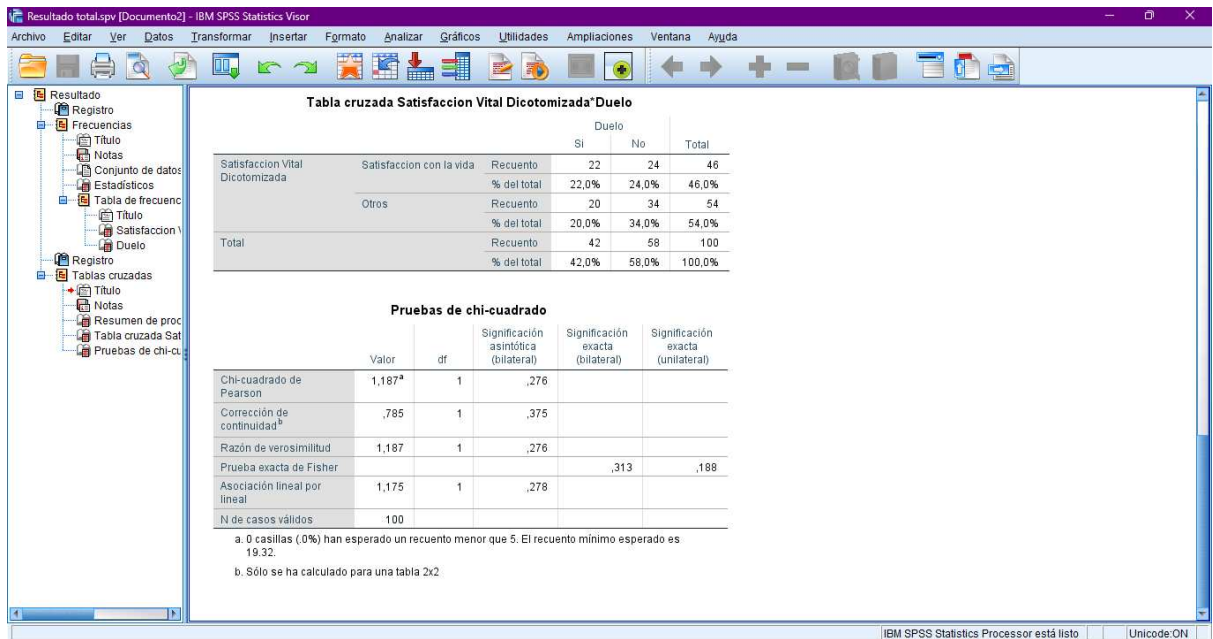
Resultado total.spv [Documento2] - IBM SPSS Statistics Visor

Archivo Editar Ver Datos Transformar Insertar Formato Analizar Gráficos Utilidades Ampliaciones Ventana Ayuda

Resultado
Registro
Frecuencias
Título
Notas
Conjunto de datos
Estadísticos
Tabla de frecuenc
Título
Satisfaccion \
Duelo
Registro
Tablas cruzadas
Título
Notas
Resumen de proc
Tabla cruzada Sat
Pruebas de chi-cu

Tabla cruzada Satisfaccion Vital Dicotomizada*Duelo

| | | | Duelo Si | Duelo No | Total |
|---|---|---|---|---|---|
| Satisfaccion Vital Dicotomizada | Satisfaccion con la vida | Recuento | 22 | 24 | 46 |
| | | % del total | 22,0% | 24,0% | 46,0% |
| | Otros | Recuento | 20 | 34 | 54 |
| | | % del total | 20,0% | 34,0% | 54,0% |
| Total | | Recuento | 42 | 58 | 100 |
| | | % del total | 42,0% | 58,0% | 100,0% |

Pruebas de chi-cuadrado

| | Valor | df | Significación asintótica (bilateral) | Significación exacta (bilateral) | Significación exacta (unilateral) |
|---|---|---|---|---|---|
| Chi-cuadrado de Pearson | 1,187$^a$ | 1 | ,276 | | |
| Corrección de continuidad$^b$ | ,785 | 1 | ,375 | | |
| Razón de verosimilitud | 1,187 | 1 | ,276 | | |
| Prueba exacta de Fisher | | | | ,313 | ,188 |
| Asociación lineal por lineal | 1,175 | 1 | ,278 | | |
| N de casos válidos | 100 | | | | |

a. 0 casillas (.0%) han esperado un recuento menor que 5. El recuento mínimo esperado es 19.32.

b. Sólo se ha calculado para una tabla 2x2

IBM SPSS Statistics Processor está listo
Unicode:ON